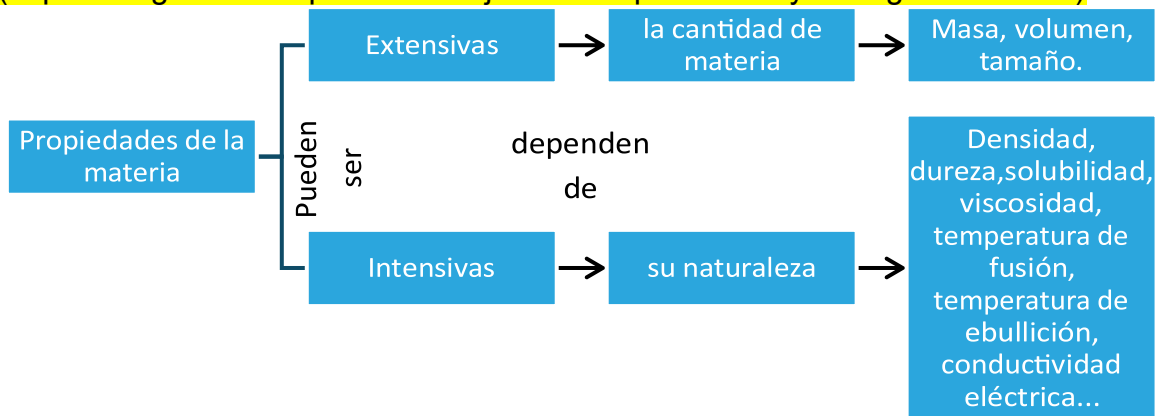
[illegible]

Propiedades de la materia

Pueden ser

Extensivas

la cantidad de materia

Masa, volumen, tamaño.

dependen de

Intensivas

su naturaleza

Densidad, dureza,solubilidad, viscosidad, temperatura de fusión, temperatura de ebullición, conductividad eléctrica...